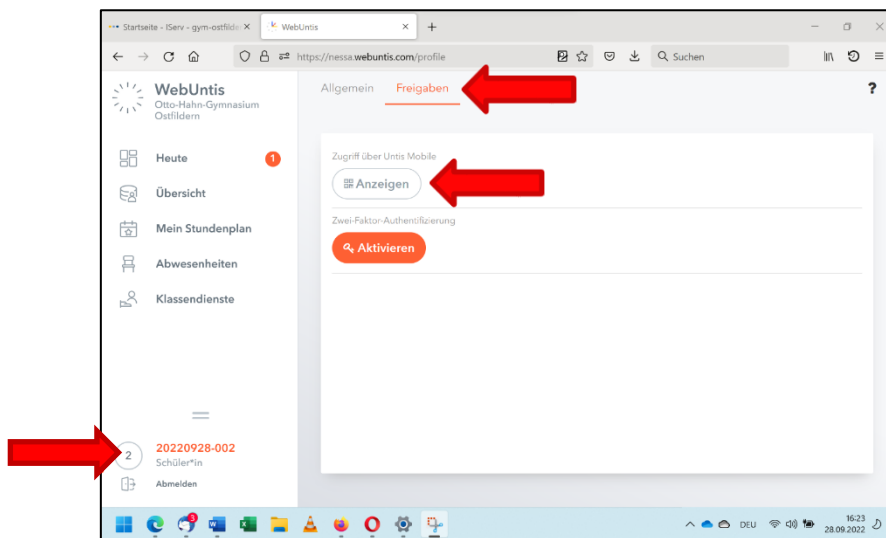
Startseite - IServ - gym-ostfilde ×
WebUntis ×
+
https://nessa.webuntis.com/profile
Suchen

WebUntis
Otto-Hahn-Gymnasium Ostfildern

Heute 1
Übersicht
Mein Stundenplan
Abwesenheiten
Klassendienste

2
20220928-002
Schüler*in
Abmelden

Allgemein Freigaben
?

Zugriff über Untis Mobile
Anzeigen

Zwei-Faktor-Authentifizierung
Aktivieren

DEU
16:23
28.09.2022